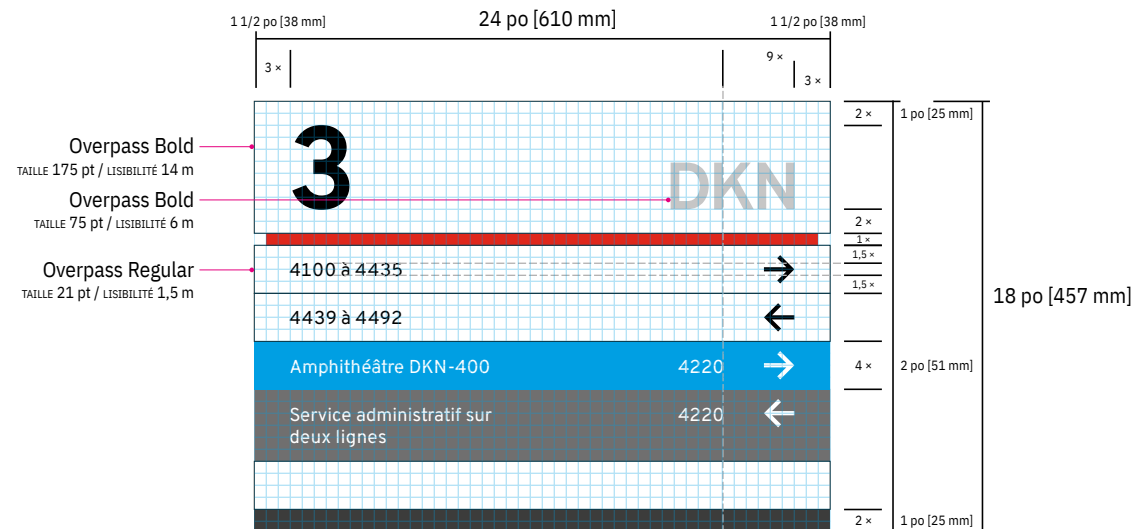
1 1/2 po [38 mm]
24 po [610 mm]
1 1/2 po [38 mm]

3 ×
9 ×
3 ×

Overpass Bold
TAILLE 175 pt / LISIBILITÉ 14 m

Overpass Bold
TAILLE 75 pt / LISIBILITÉ 6 m

Overpass Regular
TAILLE 21 pt / LISIBILITÉ 1,5 m

3
DKN

4100 à 4435 →
4439 à 4492 ←
Amphithéâtre DKN-400 4220 →
Service administratif sur deux lignes 4220 ←

2 ×
1 po [25 mm]
2 ×
1 ×
1,5 ×
1,5 ×
18 po [457 mm]
4 ×
2 po [51 mm]
2 ×
1 po [25 mm]